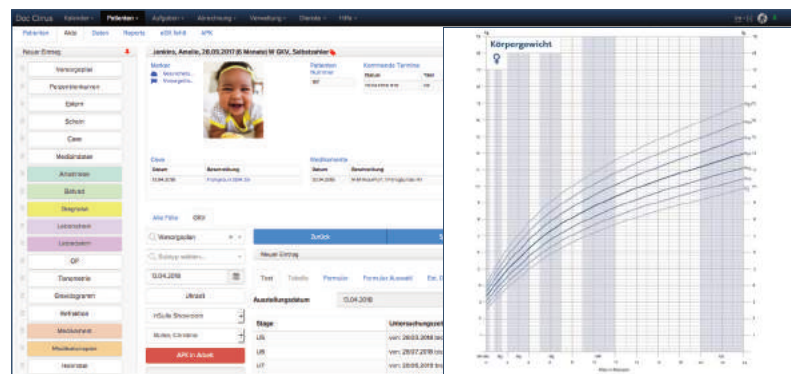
Doc Cirrus Kalender Patienten Aufgaben Abrechnung Verwaltung Dienste Hilfe

Patienten Akte Daten Reports eDMP APK

Neuer Eintrag

Jenkins, Amelie, 28.03.2017 (6 Monate) W GKV, Selbstzahler

Vorsorgeplan
Patientenakte
Befund
Schein
Diagnose
Medikation
Anamnese
Befund
Diagnose
Leistungen
Leistungen
GP
Therapie
Wachstumskurve
Verlauf
Medikation

Fälle GKV

Vorsorgen

Eintrag wählen

13.04.2018

Aktuell

Zurück

Neuer Eintrag

Text Tabelle Formular Formular Auswahl

Ausstellungsdatum 13.04.2018

APK in Arbeit

| Stage | Untersuchungszeit |
|---|---|
| U5 | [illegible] |
| U6 | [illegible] |
| U7 | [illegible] |

Körpergewicht

♀